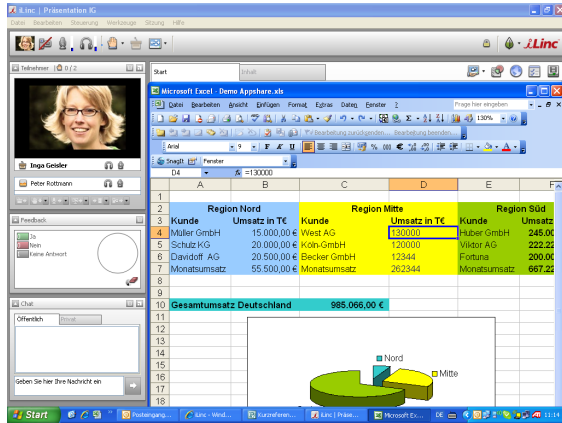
iLinc | Präsentation IG

Datei Bearbeiten Steuerung Werkzeuge Sitzung Hilfe

iLinc

Teilnehmer 0 / 2

Inga Geisler

Peter Rottmann

Feedback

Ja

Nein

Keine Antwort

Chat

Öffentlich Privat

Geben Sie hier Ihre Nachricht ein

Start Inhalt

Microsoft Excel - Demo Appshare.xls

Datei Bearbeiten Ansicht Einfügen Format Extras Daten Fenster ?

Frage hier eingeben

130%

Bearbeitung zurücksenden... Bearbeitung beenden...

Arial 9 F K U

SnagIt Fenster

D4 fx =130000

| | A | B | C | D | E | F |
|---|---|---|---|---|---|---|
| 1 | | | | | | |
| 2 | Region Nord | | Region Mitte | | Region Süd | |
| 3 | Kunde | Umsatz in T€ | Kunde | Umsatz in T€ | Kunde | Umsatz |
| 4 | Müller GmbH | 15.000,00 € | West AG | 130000 | Huber GmbH | 245.00 |
| 5 | Schulz KG | 20.000,00 € | Köln-GmbH | 120000 | Viktor AG | 222.22 |
| 6 | Davidoff AG | 20.500,00 € | Becker GmbH | 12344 | Fortuna | 200.00 |
| 7 | Monatsumsatz | 55.500,00 € | Monatsumsatz | 262344 | Monatsumsatz | 667.22 |
| 8 | | | | | | |
| 9 | | | | | | |
| 10 | Gesamtumsatz Deutschland | | 985.066,00 € | | | |
| 11 | | | | | | |
| 12 | | | | | | |
| 13 | | | | | | |
| 14 | | | | | | |
| 15 | | | | | | |
| 16 | | | | | | |
| 17 | | | | | | |
| 18 | | | | | | |

Nord

Mitte

Start Posteingang... iLinc - Wind... Kurzreferen... iLinc | Präse... Microsoft Ex... DE 11:14